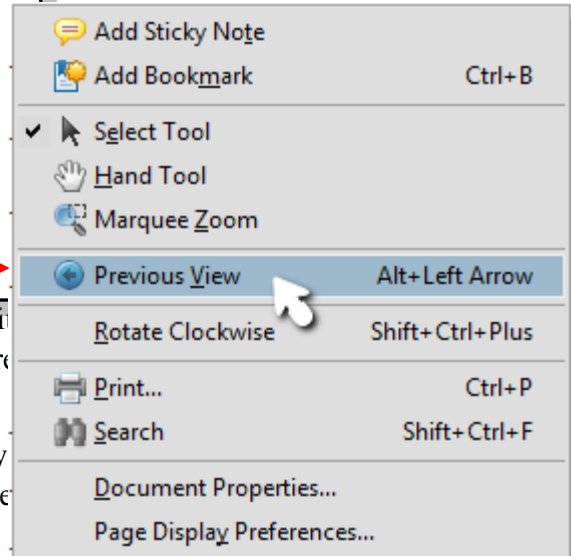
Add Sticky Note
Add Bookmark Ctrl+B
Select Tool
Hand Tool
Marquee Zoom
Previous View Alt+Left Arrow
Rotate Clockwise Shift+Ctrl+Plus
Print... Ctrl+P
Search Shift+Ctrl+F
Document Properties...
Page Display Preferences...